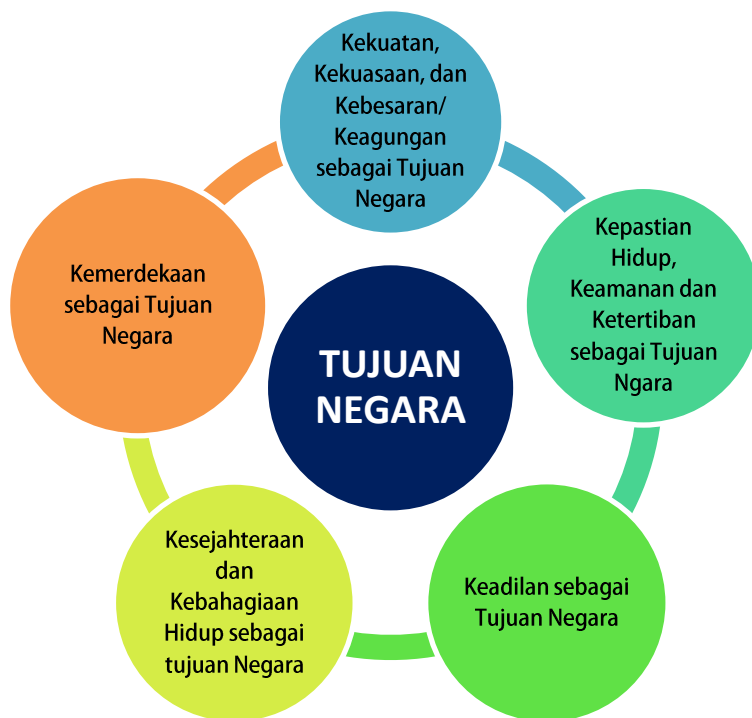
Kekuatan, Kekuasaan, dan Kebesaran/ Keagungan sebagai Tujuan Negara

Kepastian Hidup, Keamanan dan Ketertiban sebagai Tujuan Ngara

TUJUAN NEGARA

Kemerdekaan sebagai Tujuan Negara

Keadilan sebagai Tujuan Negara

Kesejahteraan dan Kebahagiaan Hidup sebagai tujuan Negara